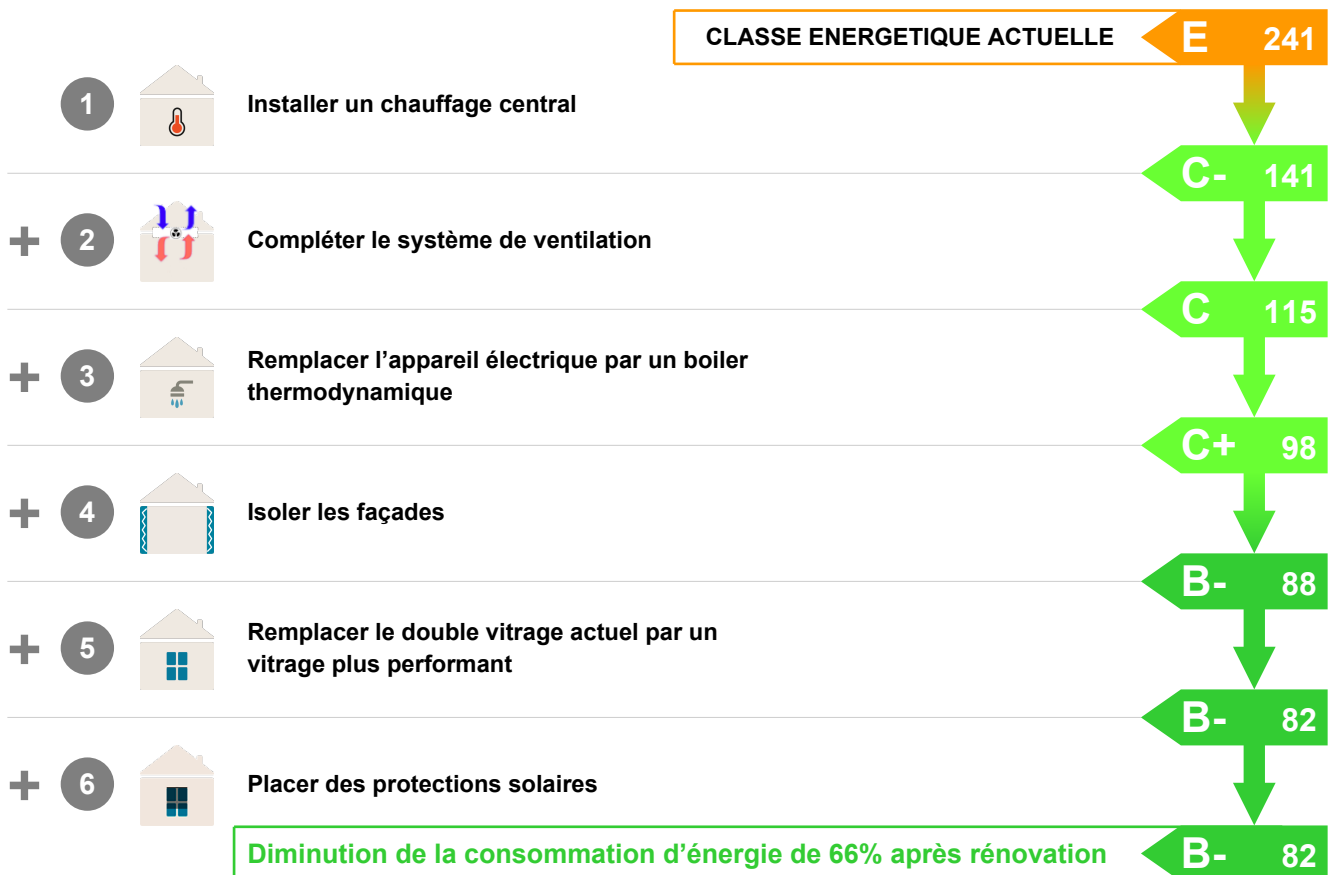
CLASSE ENERGETIQUE ACTUELLE E 241

1 Installer un chauffage central

C- 141

+ 2 Compléter le système de ventilation

C 115

+ 3 Remplacer l’appareil électrique par un boiler thermodynamique

C+ 98

+ 4 Isoler les façades

B- 88

+ 5 Remplacer le double vitrage actuel par un vitrage plus performant

B- 82

+ 6 Placer des protections solaires

Diminution de la consommation d’énergie de 66% après rénovation B- 82